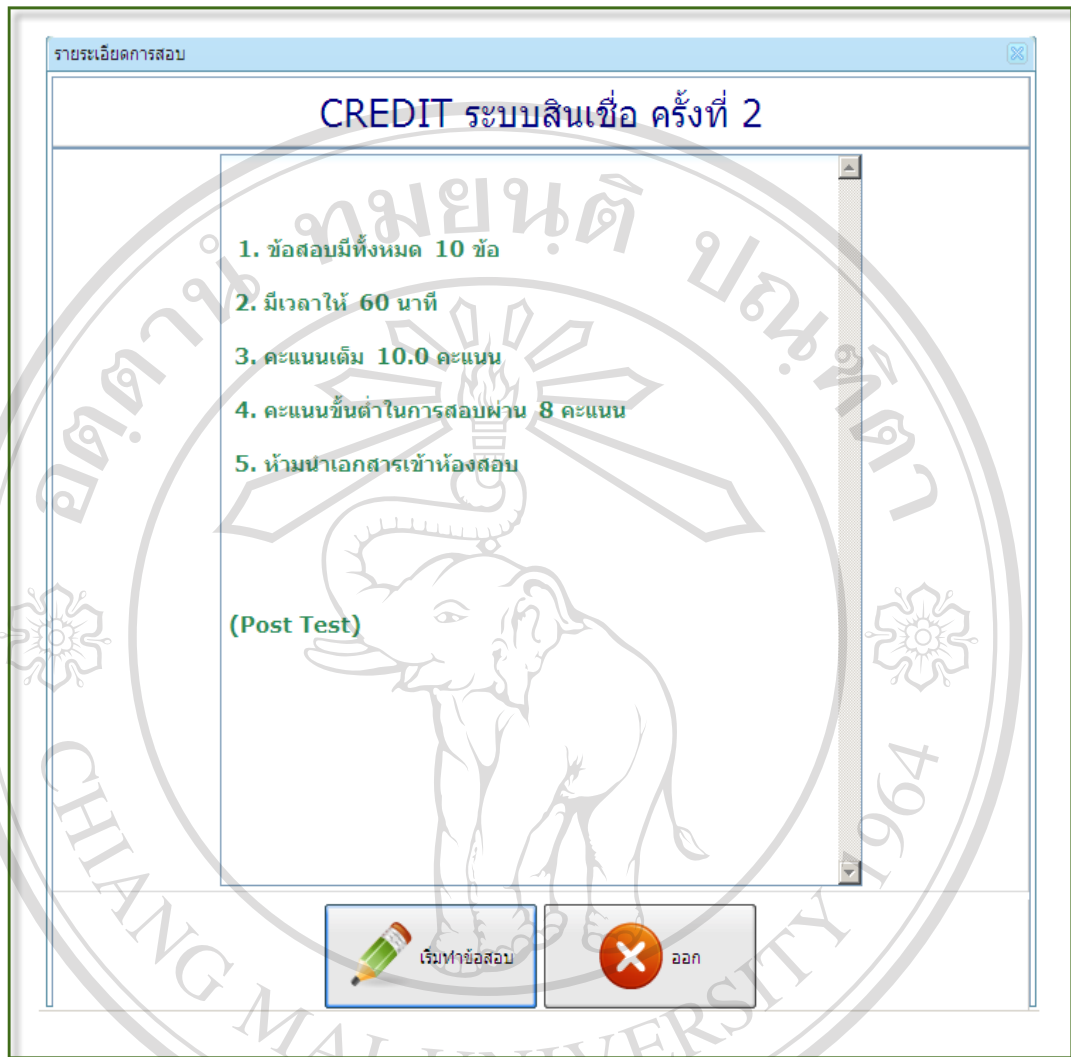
รายระเอียดการสอบ

CREDIT ระบบสินเชื่อ ครั้งที่ 2

1. ข้อสอบมีทั้งหมด 10 ข้อ

2. มีเวลาให้ 60 นาที

3. คะแนนเต็ม 10.0 คะแนน

4. คะแนนขั้นต่ำในการสอบผ่าน 8 คะแนน

5. ห้ามนำเอกสารเข้าห้องสอบ

(Post Test)

เริ่มทำข้อสอบ

ออก

อิตุตานั้ง ทมยันติ ปณิทิตา

CHIANG MAI UNIVERSITY 1964